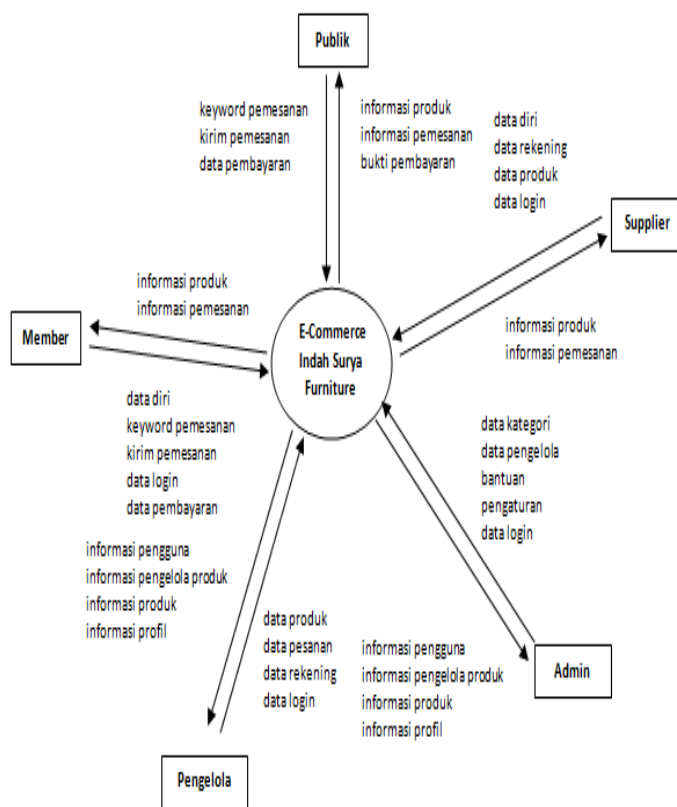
Publik

keyword pemesanan
kirim pemesanan
data pembayaran

informasi produk
informasi pemesanan
bukti pembayaran

data diri
data rekening
data produk
data login

Supplier

informasi produk
informasi pemesanan

Member

E-Commerce
Indah Surya
Furniture

informasi produk
informasi pemesanan

data diri
keyword pemesanan
kirim pemesanan
data login
data pembayaran

data kategori
data pengelola
bantuan
pengaturan
data login

informasi pengguna
informasi pengelola produk
informasi produk
informasi profil

data produk
data pesanan
data rekening
data login

informasi pengguna
informasi pengelola produk
informasi produk
informasi profil

Admin

Pengelola